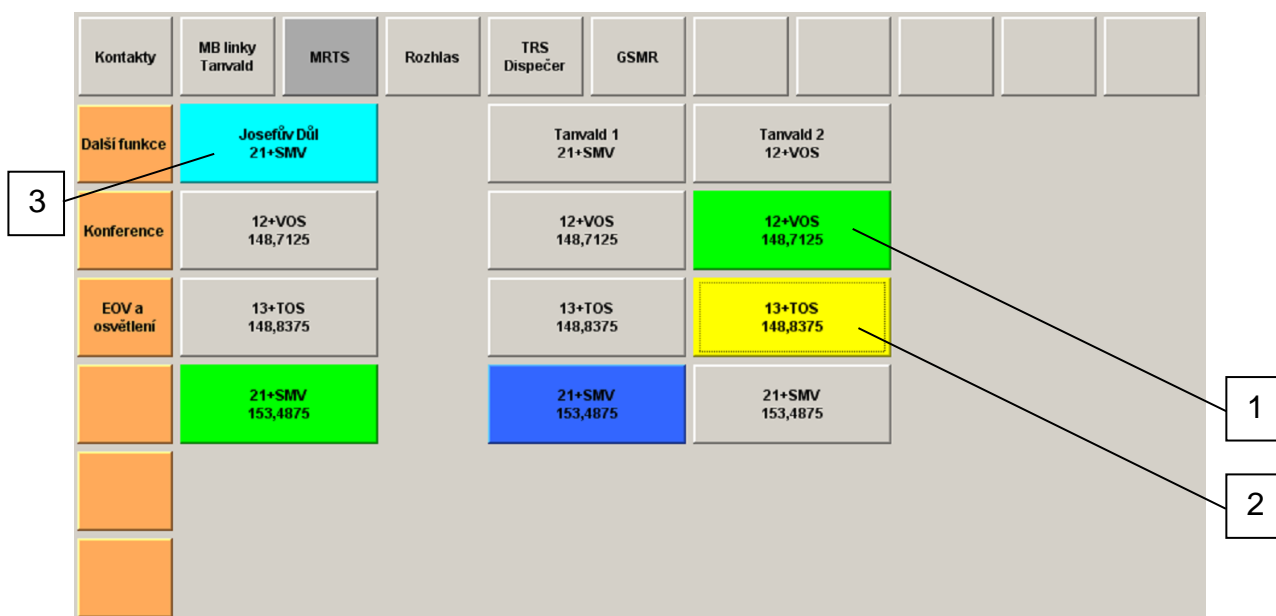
Kontakty
MB linky Tanvald
MRTS
Rozhlas
TRS Dispečer
GSMR

Další funkce
Josefův Důl 21+SMV
Tanvald 1 21+SMV
Tanvald 2 12+VOS

3

Konference
12+VOS 148,7125
12+VOS 148,7125
12+VOS 148,7125

EOV a osvětlení
13+TOS 148,8375
13+TOS 148,8375
13+TOS 148,8375

21+SMV 153,4875
21+SMV 153,4875
21+SMV 153,4875

1

2